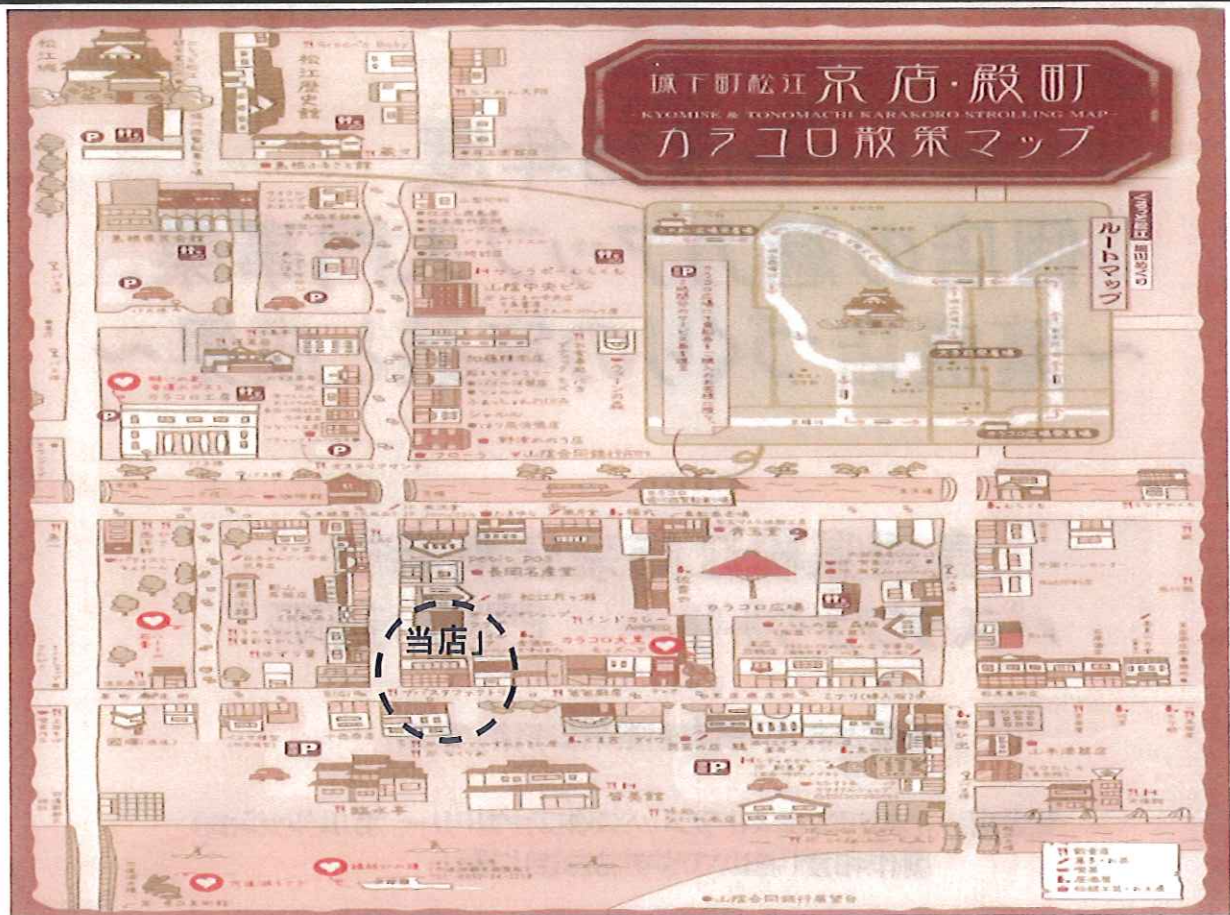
城下町松江 京店・殿町
KYOMISE & TONOMACHI KARAKORO STROLLING MAP
カラコロ散策マップ

ルートマップ

松江歴史館

山陰中央ビル

カラコロ工房

長岡名産堂

カラコロ広場

カラコロ大黒

インドカレー

当店

P